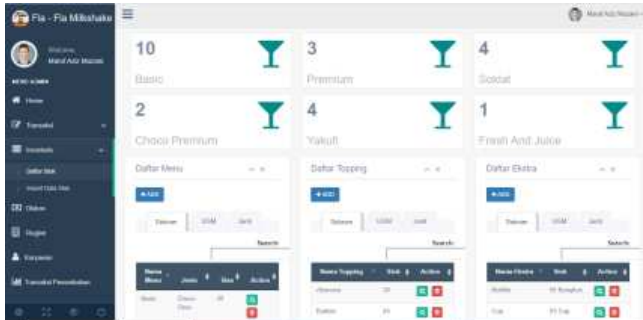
Fia - Fia Milkshake

Welcome,
Manil Aziz Mazam

MENU ADMIN

Home

Transaksi

Inventaris

Daftar Stok

Input Data Stok

Diskon

Singkat

Karyawan

Transaksi Pemesanan

Manil Aziz Mazam

10
Basic

3
Premium

4
Soklat

2
Choco Premium

4
Yakult

1
Fresh And Juice

Daftar Menu

+ Add

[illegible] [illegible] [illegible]

Search:

| Nama Menu | Jenis | Stok | Action |
|---|---|---|---|
| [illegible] | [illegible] | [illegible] | |

Daftar Topping

+ Add

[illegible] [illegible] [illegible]

Search:

| Nama Topping | Stok | Action |
|---|---|---|
| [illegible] | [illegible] | |
| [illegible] | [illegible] | |

Daftar Ekstra

+ Add

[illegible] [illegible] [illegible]

Search:

| Nama Ekstra | Stok | Action |
|---|---|---|
| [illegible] | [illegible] | |
| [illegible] | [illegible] | |